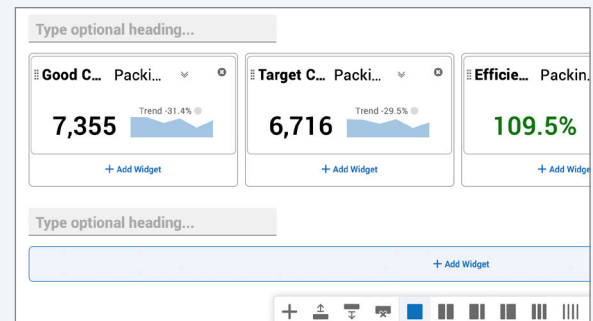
Type optional heading...

Good C... Packi...
Trend -31.4%
7,355
+ Add Widget

Target C... Packi...
Trend -29.5%
6,716
+ Add Widget

Efficie... Packin...
109.5%
+ Add Widge

Type optional heading...

+ Add Widget